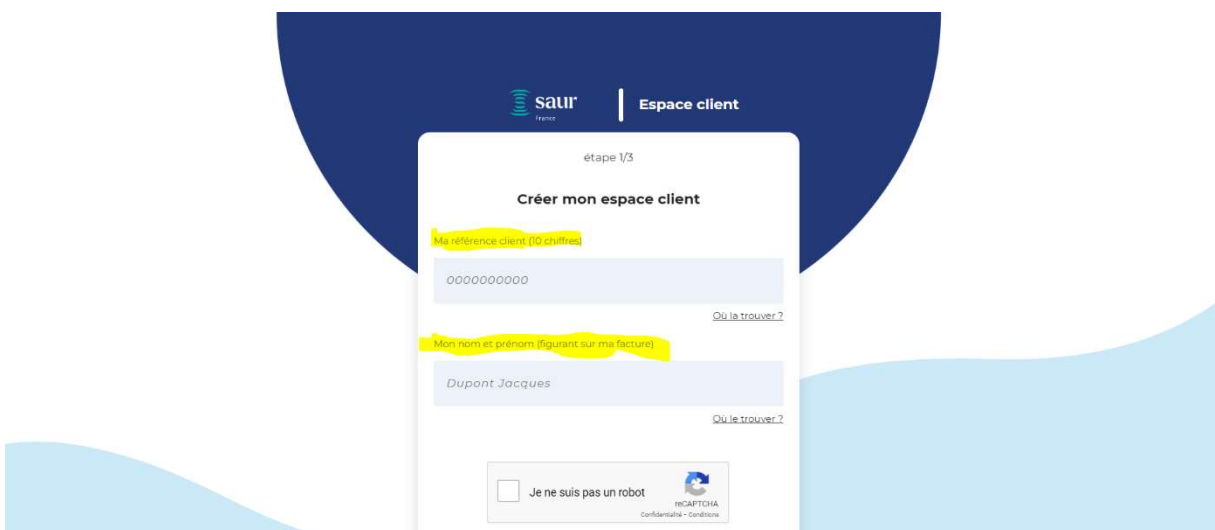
saur
France

Espace client

étape 1/3

Créer mon espace client

Ma référence client (10 chiffres)

0000000000

Où la trouver ?

Mon nom et prénom (figurant sur ma facture)

Dupont Jacques

Où le trouver ?

Je ne suis pas un robot

reCAPTCHA
Confidentialité - Conditions